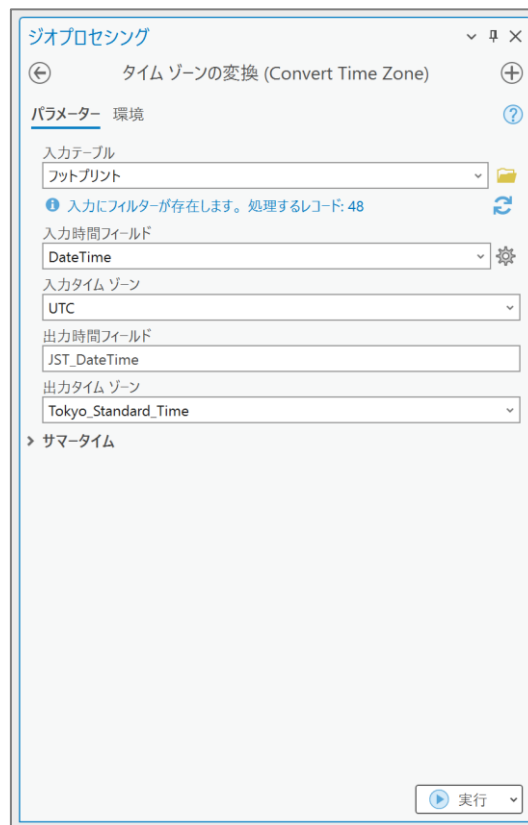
ジオプロセシング

タイム ゾーンの変換 (Convert Time Zone)

パラメーター 環境

入力テーブル
フットプリント
入力にフィルターが存在します。処理するレコード: 48
入力時間フィールド
DateTime
入力タイム ゾーン
UTC
出力時間フィールド
JST_DateTime
出力タイム ゾーン
Tokyo_Standard_Time
サマータイム

実行